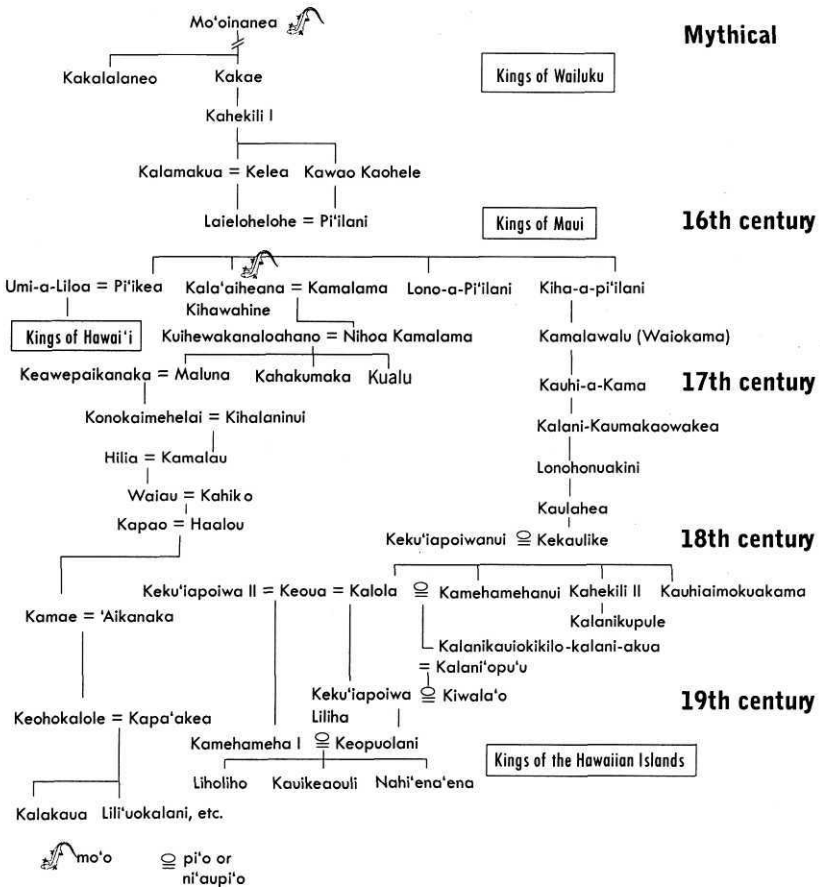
Mythical

Mo'oinanea

Kakalalaneo Kakae

Kings of Wailuku

Kahekili I

Kalamakua = Kelea Kawao Kaohele

Laielohelohe = Pi'ilani

Kings of Maui

16th century

Umi-a-Liloa = Pi'ikea

Kala'aiheana = Kamalama

Kihawahine

Lono-a-Pi'ilani

Kiha-a-pi'ilani

Kings of Hawai'i

Kuihewakanaloahano = Nihoa Kamalama

Kamalawalu (Waiokama)

Keawepaikanaka = Maluna Kahakumaka Kualu

Kauhi-a-Kama

17th century

Konokaimehelai = Kihalaninui

Kalani-Kaumakaowakea

Hilia = Kamalau

Lonohonuakini

Waiau = Kahiko

Kapao = Haalou

Kaulahea

Keku'iapoiwanui ⊆ Kekaulike

18th century

Keku'iapoiwa II = Keoua = Kalola ⊆ Kamehamehanui Kahekili II Kauhiaimokuakama

Kamae = 'Aikanaka

Kalanikupule

Kalanikauiokikilo-kalani-akua

= Kalani'opu'u

Keku'iapoiwa ⊆ Kiwala'o

Liliha

19th century

Keohokalole = Kapa'akea

Kamehameha I ⊆ Keopuolani

Kings of the Hawaiian Islands

Liholiho Kauikeaouli Nahi'ena'ena

Kalakaua Lili'uokalani, etc.

mo'o

⊆ pi'o or ni'aupi'o